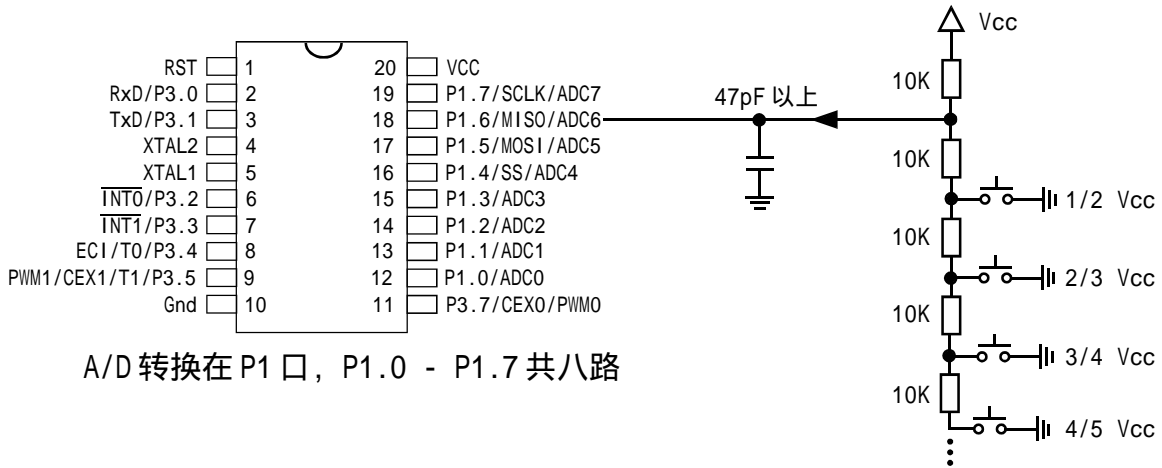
Vcc

RST 1
RxD/P3.0 2
TxD/P3.1 3
XTAL2 4
XTAL1 5
$\overline{INT0}$/P3.2 6
$\overline{INT1}$/P3.3 7
ECI/T0/P3.4 8
PWM1/CEX1/T1/P3.5 9
Gnd 10

20 VCC
19 P1.7/SCLK/ADC7
18 P1.6/MISO/ADC6
17 P1.5/MOSI/ADC5
16 P1.4/SS/ADC4
15 P1.3/ADC3
14 P1.2/ADC2
13 P1.1/ADC1
12 P1.0/ADC0
11 P3.7/CEX0/PWM0

47pF 以上

10K
10K
1/2 Vcc
10K
2/3 Vcc
10K
3/4 Vcc
10K
4/5 Vcc

A/D 转换在 P1 口, P1.0 - P1.7 共八路